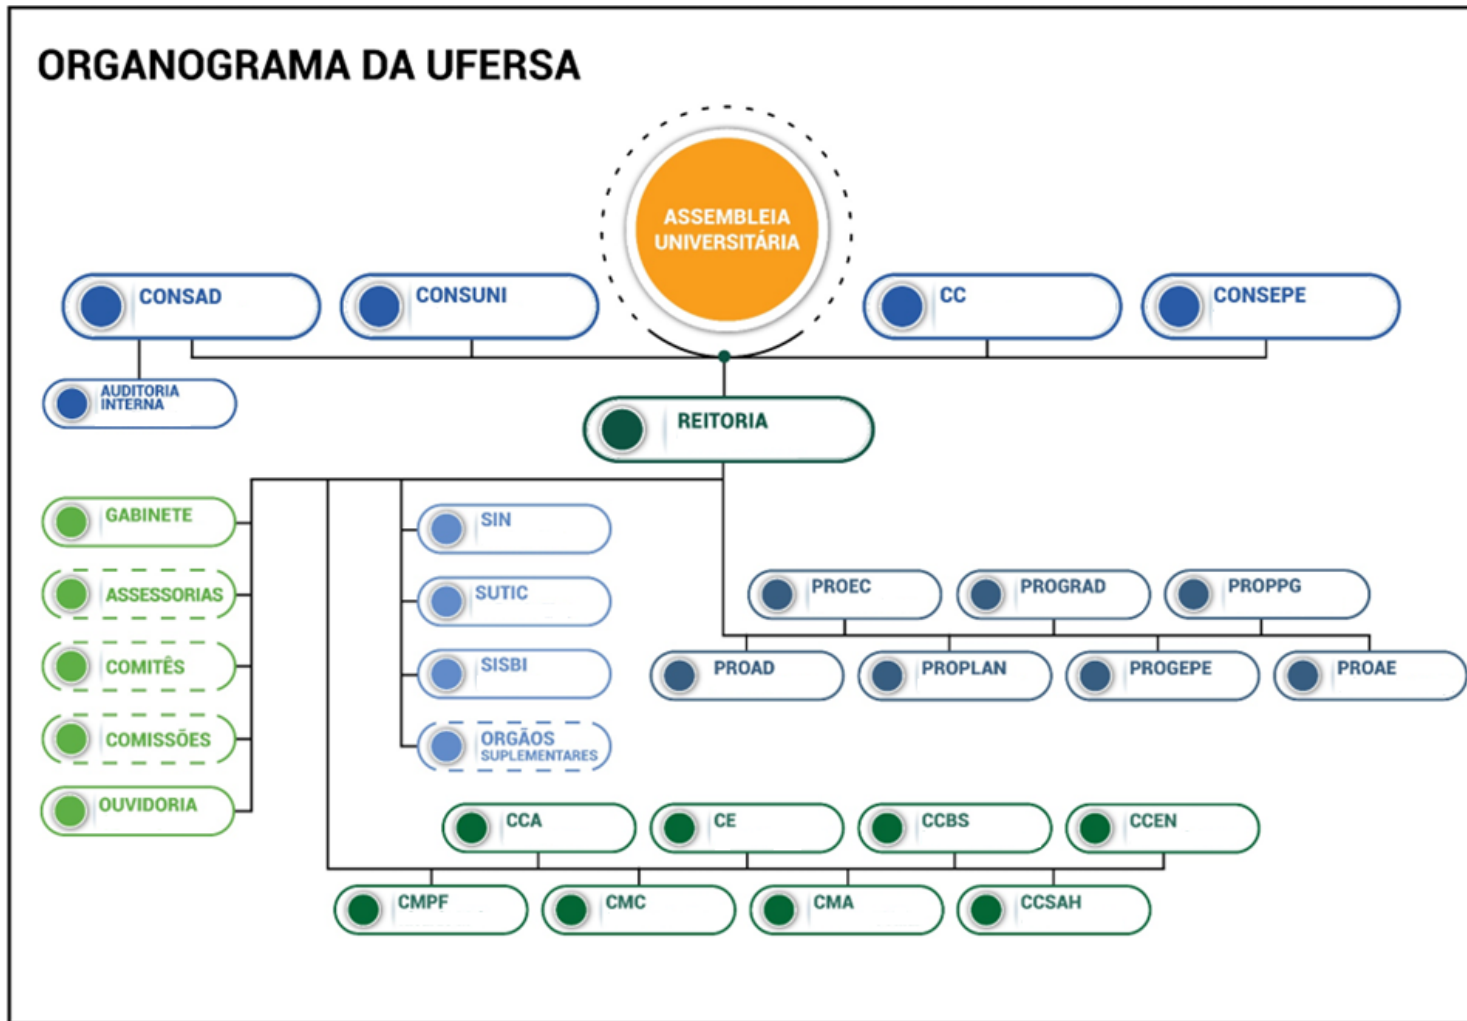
ORGANOGRAMA DA UFERSA

ASSEMBLEIA UNIVERSITÁRIA

CONSAD

CONSUNI

CC

CONSEPE

AUDITORIA INTERNA

REITORIA

GABINETE

ASSESSORIAS

COMITÊS

COMISSÕES

OUVIDORIA

SIN

SUTIC

SISBI

ORGÃOS SUPLEMENTARES

PROEC

PROGRAD

PROPPG

PROAD

PROPLAN

PROGEPE

PROAE

CCA

CE

CCBS

CCEN

CMPF

CMC

CMA

CCSAH